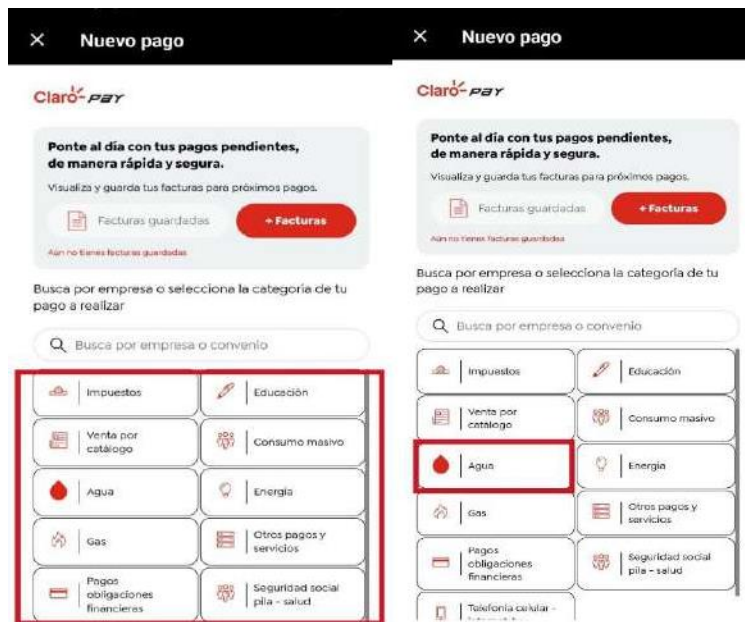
× Nuevo pago

Claro- PAY

Ponte al día con tus pagos pendientes, de manera rápida y segura.

Visualiza y guarda tus facturas para próximos pagos.

Facturas guardadas

+ Facturas

Aún no tienes facturas guardadas

Busca por empresa o selecciona la categoría de tu pago a realizar

Busca por empresa o convenio

Impuestos

Educación

Venta por catálogo

Consumo masivo

Agua

Energía

Gas

Otros pagos y servicios

Pagos obligaciones financieras

Seguridad social pila - salud

× Nuevo pago

Claro- PAY

Ponte al día con tus pagos pendientes, de manera rápida y segura.

Visualiza y guarda tus facturas para próximos pagos.

Facturas guardadas

+ Facturas

Aún no tienes facturas guardadas

Busca por empresa o selecciona la categoría de tu pago a realizar

Busca por empresa o convenio

Impuestos

Educación

Venta por catálogo

Consumo masivo

Agua

Energía

Gas

Otros pagos y servicios

Pagos obligaciones financieras

Seguridad social pila - salud

Telefonía celular - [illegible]